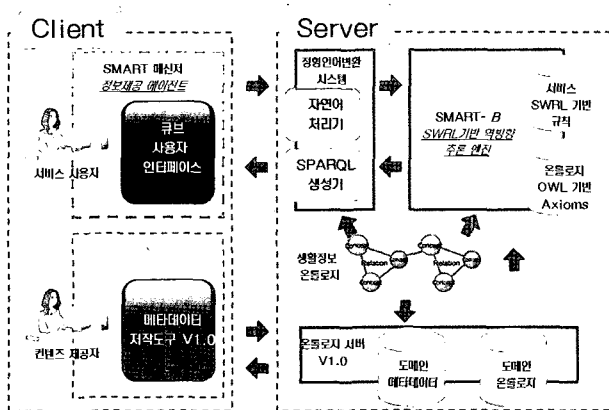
Client

SMART 메신저
정보제공 에이전트

큐브
사용자
인터페이스

서비스 사용자

메타데이터
저작도구 V1.0

컨텐츠 제공자

Server

정형언어변환
시스템

자연어
처리기

SPARQL
생성기

SMART-B
SWRL기반 역방향
추론 엔진

서비스
SWRL 기반
규칙

온톨로지
OWL 기반
Axioms

생활정보
온톨로지

Concept
Relation
Concept
Relation
Concept
Concept
Relation
Concept

온톨로지 서버
V1.0

도메인
메타데이터

도메인
온톨로지